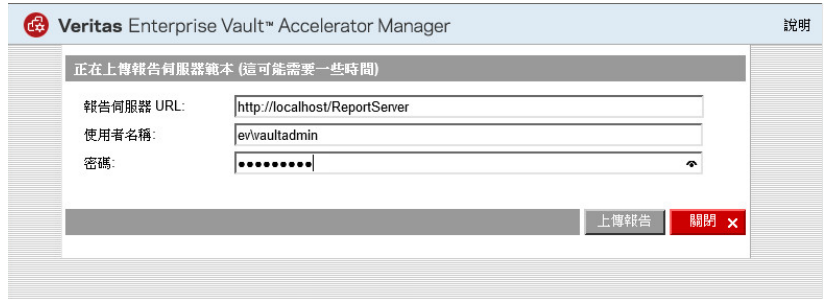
Veritas Enterprise Vault™ Accelerator Manager

說明

正在上傳報告伺服器範本 (這可能需要一些時間)

報告伺服器 URL: http://localhost/ReportServer

使用者名稱: ev\vaultadmin

密碼: •••••••••

上傳報告

關閉 ✕